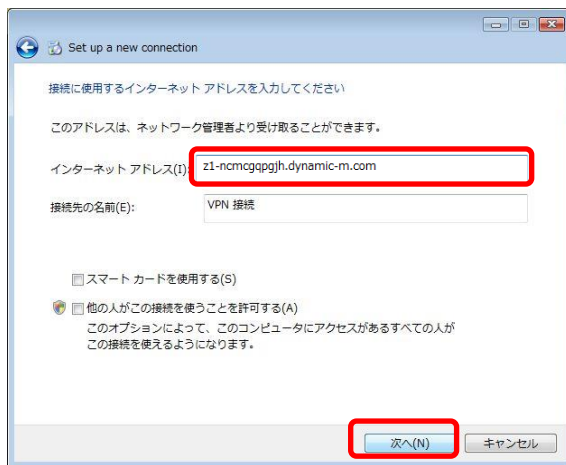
Set up a new connection

接続に使用するインターネット アドレスを入力してください

このアドレスは、ネットワーク管理者より受け取ることができます。

インターネット アドレス(I): z1-ncmcgqpgjh.dynamic-m.com

接続先の名前(E): VPN 接続

スマート カードを使用する(S)

他の人がこの接続を使うことを許可する(A)
このオプションによって、このコンピュータにアクセスがあるすべての人がこの接続を使えるようになります。

次へ(N)

キャンセル